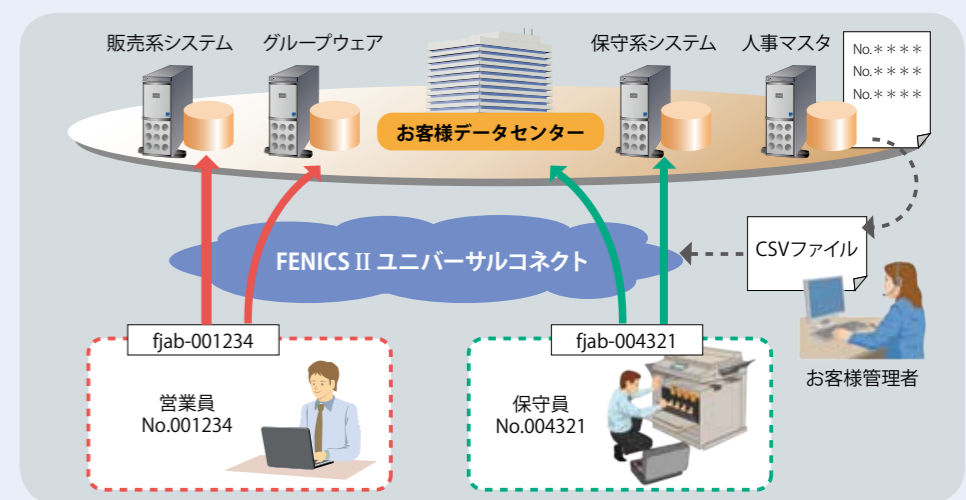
販売系システム

グループウェア

保守系システム

人事マスタ

No.＊＊＊＊
No.＊＊＊＊
No.＊＊＊＊

お客様データセンター

FENICS II ユニバーサルコネクト

CSVファイル

お客様管理者

fjab-001234

営業員
No.001234

fjab-004321

保守員
No.004321